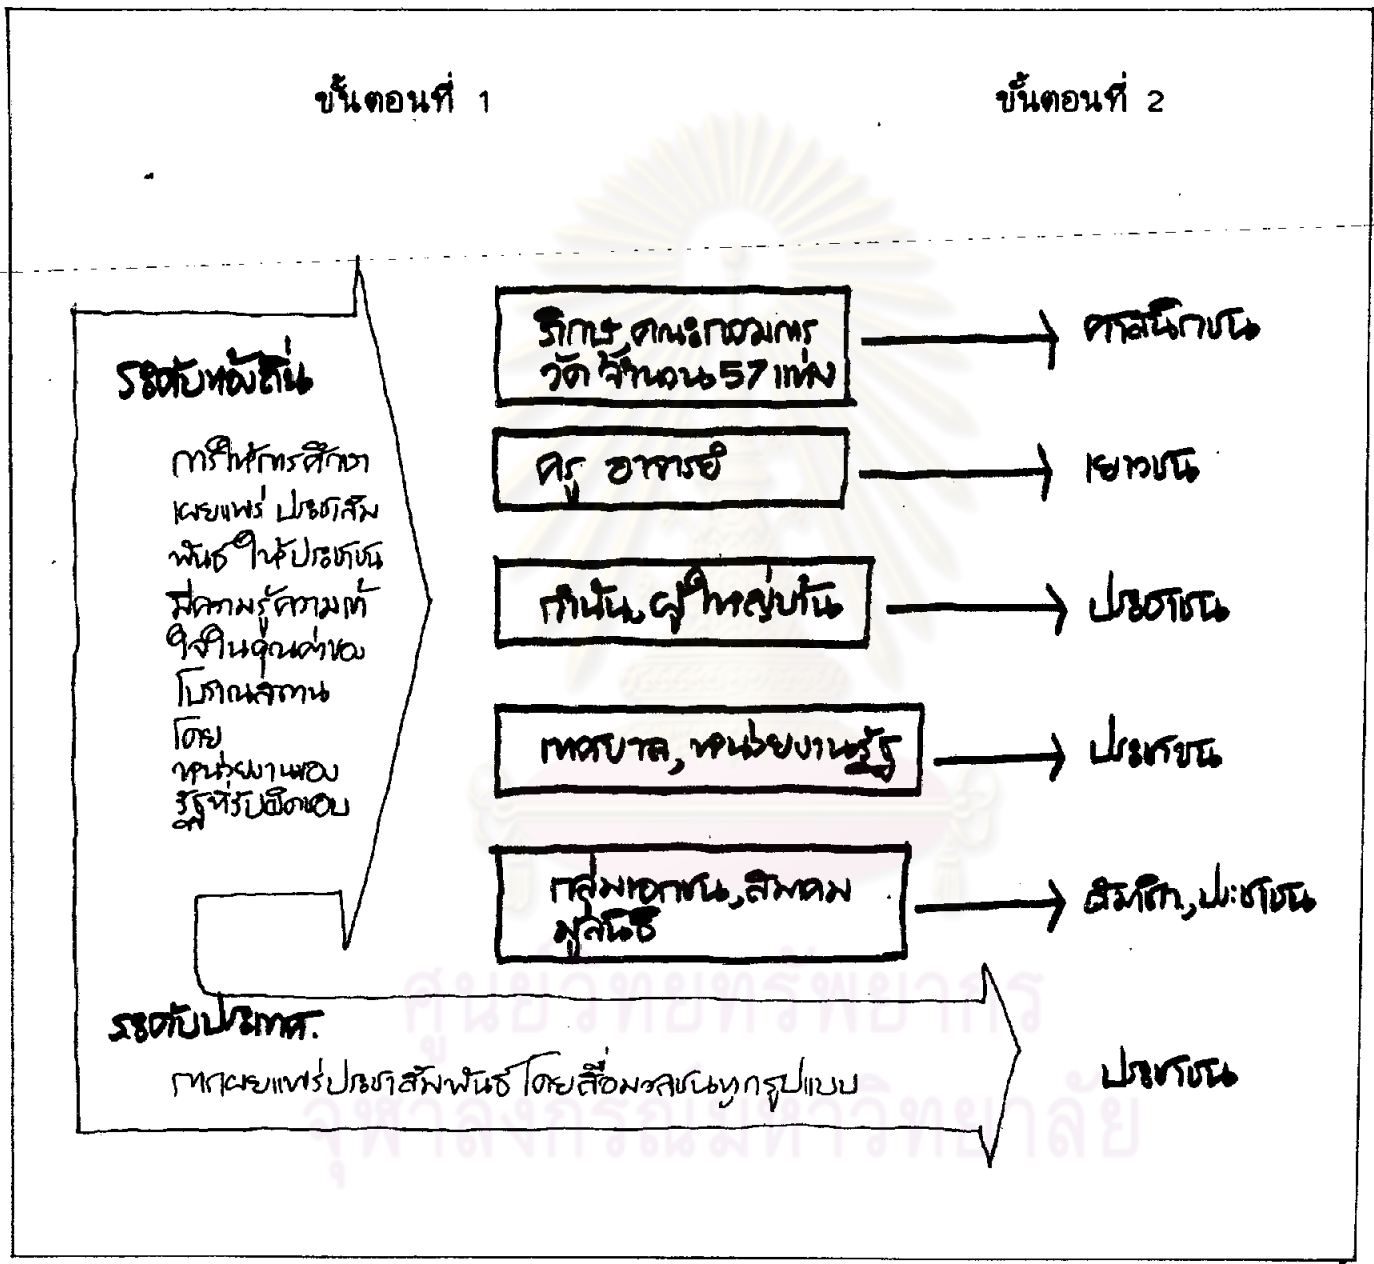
ขั้นตอนที่ 1

ขั้นตอนที่ 2

ระดับท้องถิ่น

การให้การศึกษา เผยแพร่ ประชาสัมพันธ์ ให้ประชาชน มีความรู้ความเข้าใจในคุณค่าของโบราณสถาน โดยหน่วยงานของรัฐที่รับผิดชอบ

ภิกษุ,คณะกรรมการ วัด จำนวน 57 แห่ง

ศาสนิกชน

ครู อาจารย์

เยาวชน

กำนัน,ผู้ใหญ่บ้าน

ประชาชน

เทศบาล,หน่วยงานรัฐ

ประชาชน

กลุ่มเอกชน,สมาคม มูลนิธิ

สมาชิก,ประชาชน

ระดับประเทศ.

การเผยแพร่ประชาสัมพันธ์ โดยสื่อมวลชนทุกรูปแบบ

ประชาชน

ศูนย์วิทยทรัพยากร
จุฬาลงกรณ์มหาวิทยาลัย